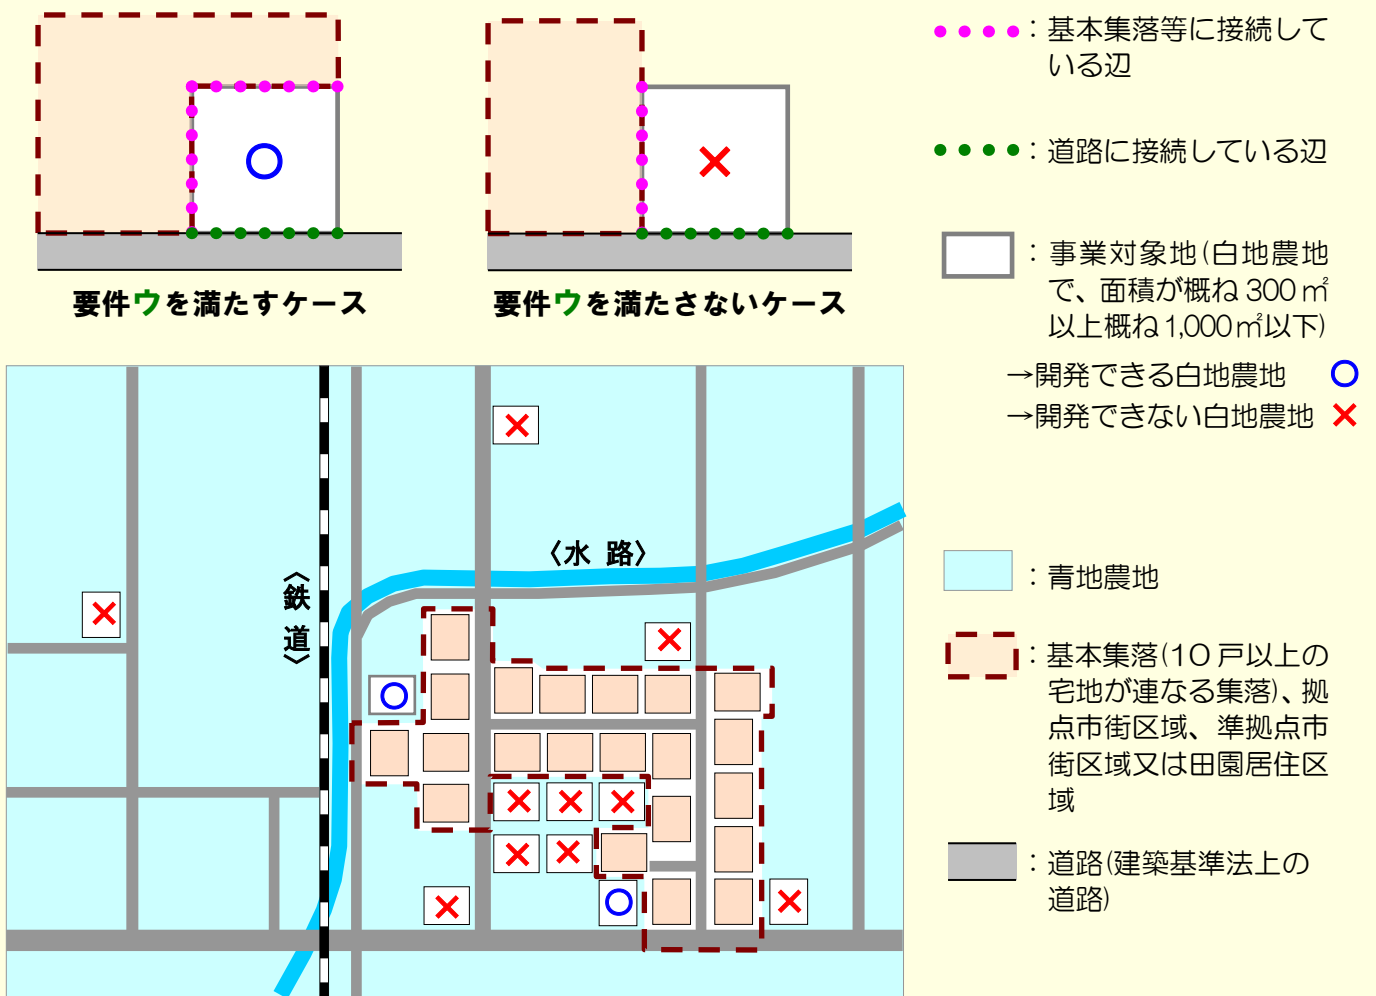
要件ウを満たすケース

要件ウを満たさないケース

：基本集落等に接続している辺

：道路に接続している辺

：事業対象地(白地農地で、面積が概ね 300 ㎡以上概ね 1,000 ㎡以下)

→開発できる白地農地

→開発できない白地農地

〈水 路〉

〈鉄 道〉

：青地農地

：基本集落(10 戸以上の宅地が連なる集落)、拠点市街区域、準拠点市街区域又は田園居住区域

：道路(建築基準法上の道路)